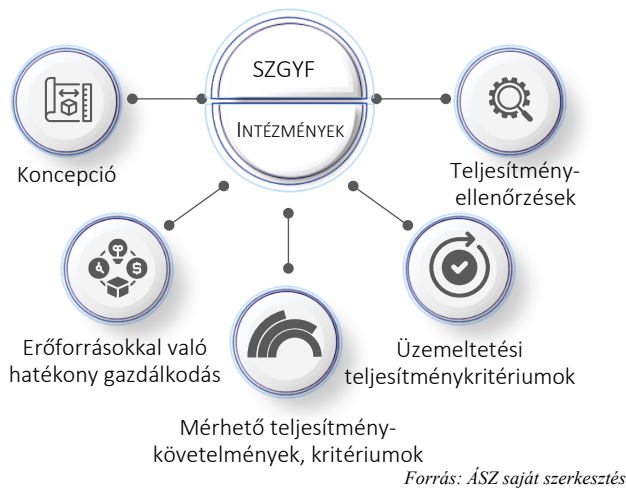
SZGYF

INTÉZMÉNYEK

Koncepció

Teljesítmény-ellenőrzések

Erőforrásokkal való hatékony gazdálkodás

Üzemeltetési teljesítménykritériumok

Mérhető teljesítmény-követelmények, kritériumok

Forrás: ÁSZ saját szerkesztés